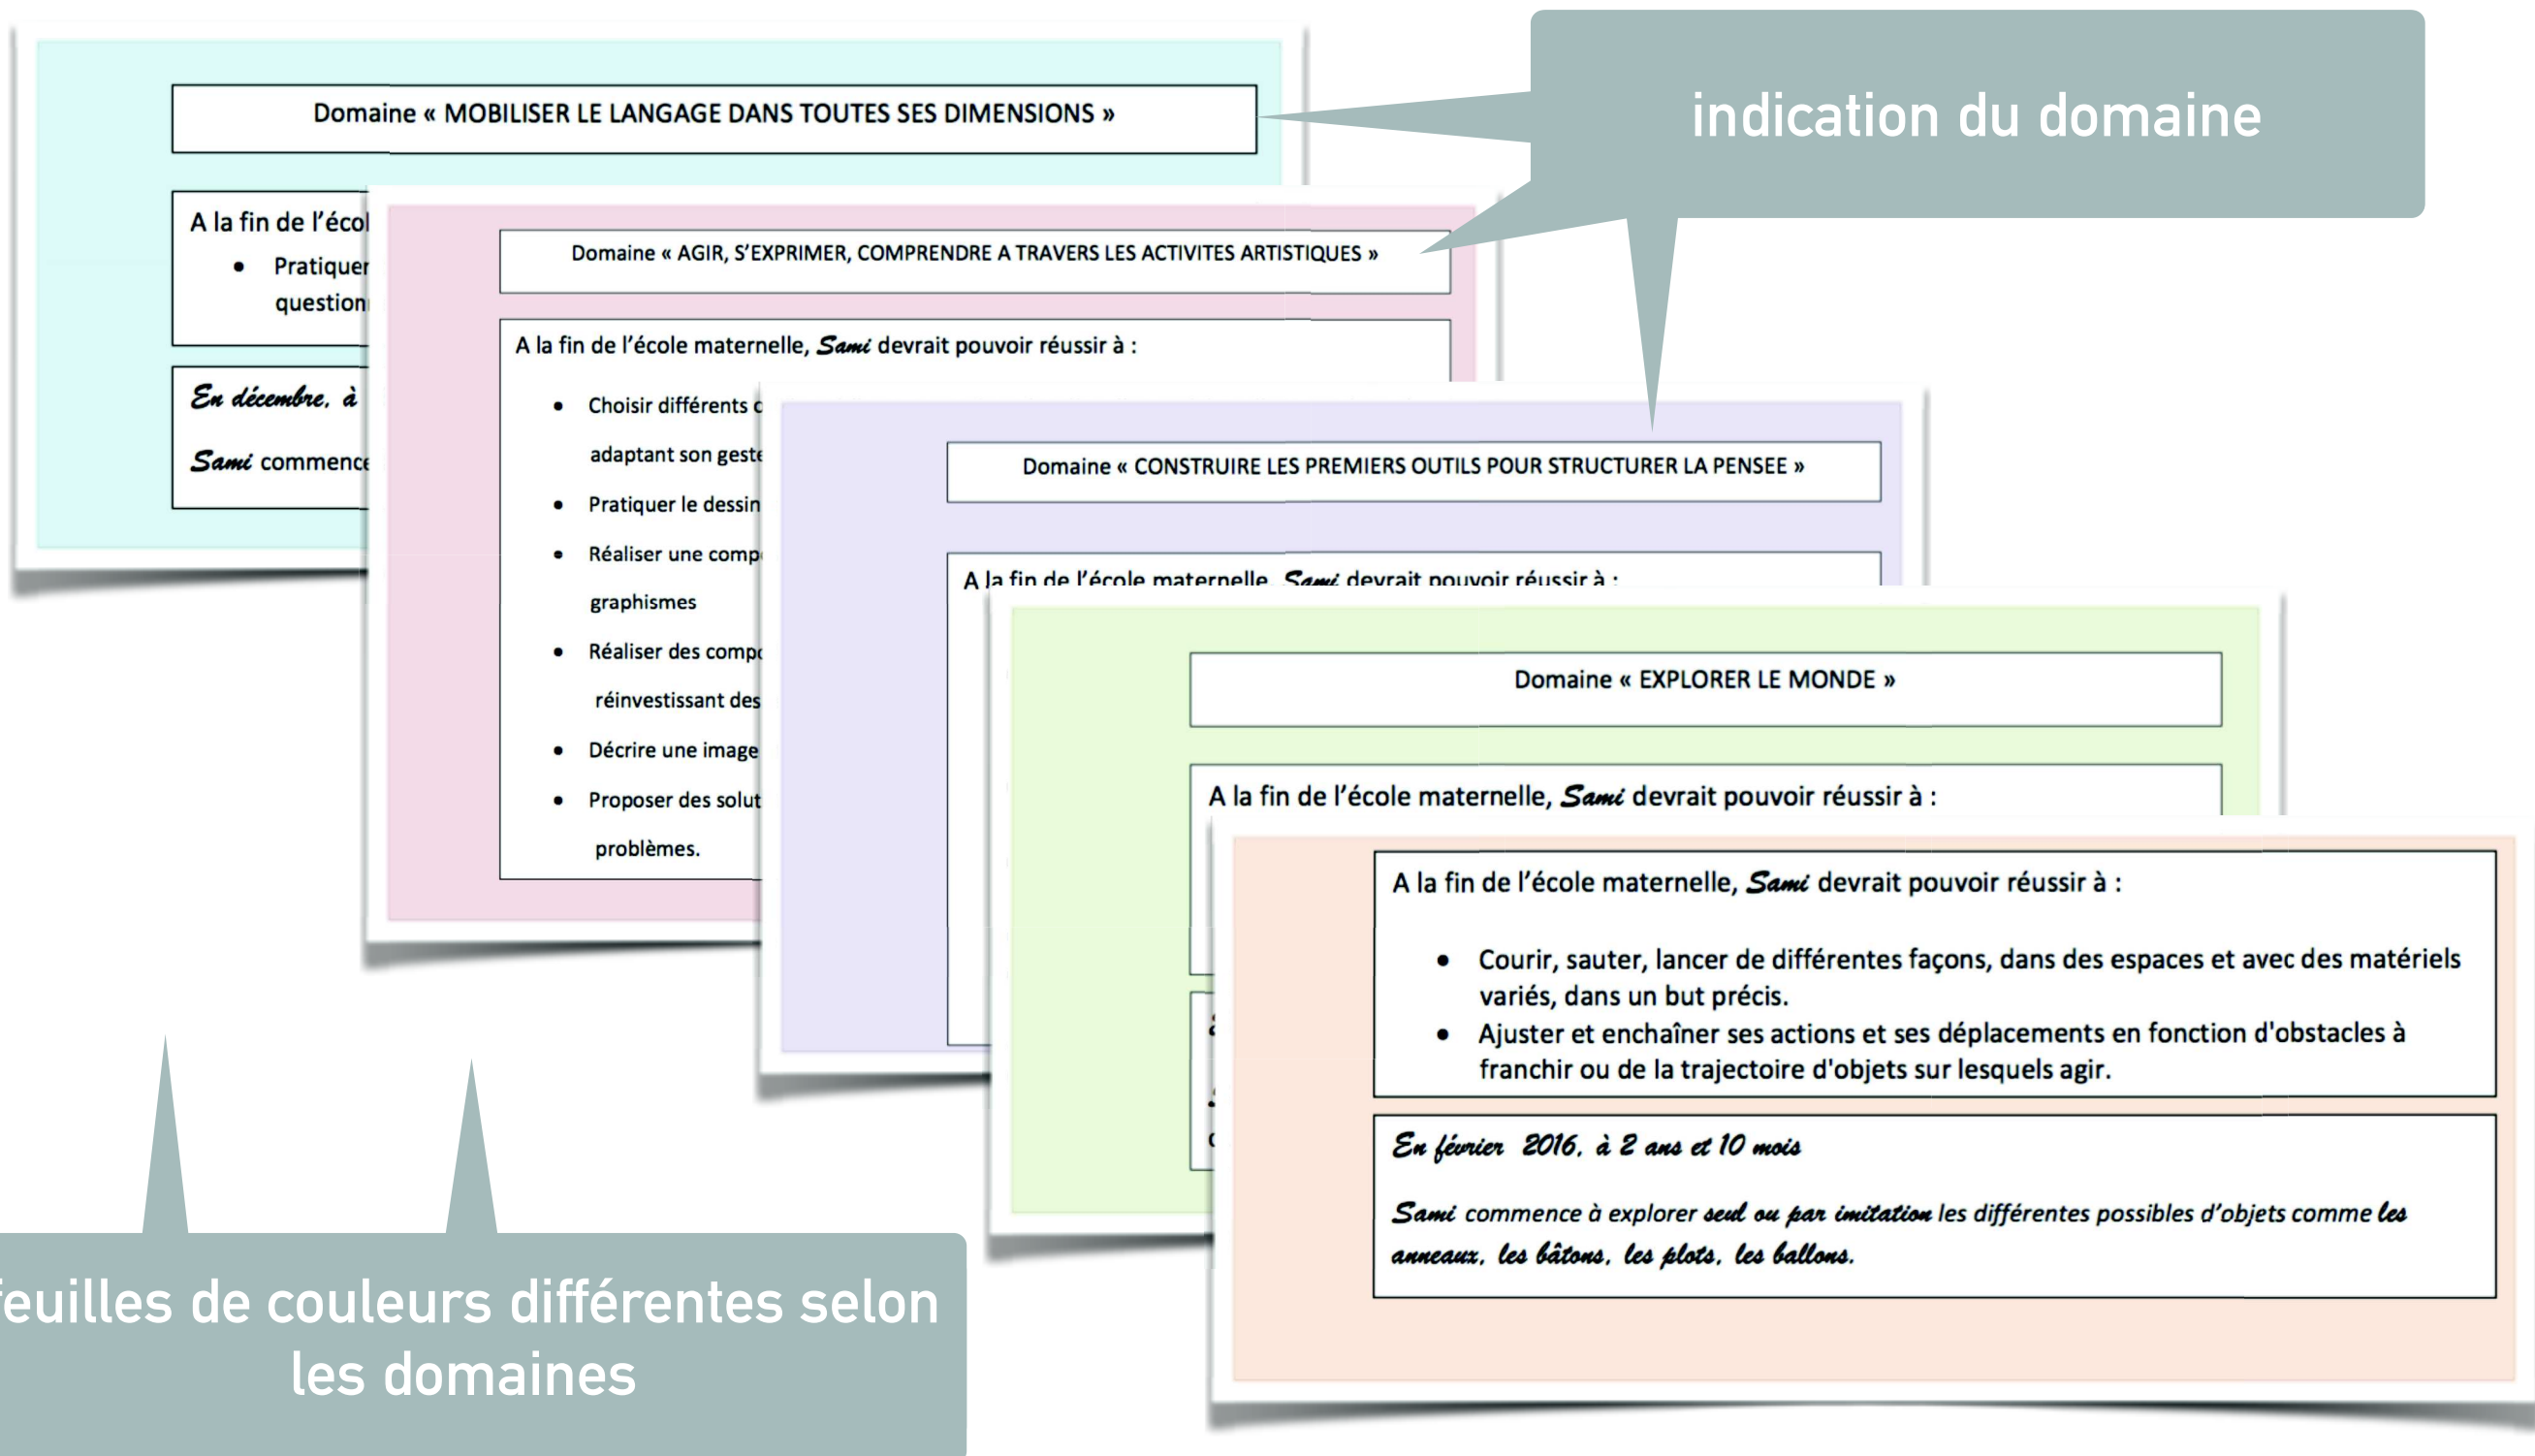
Domaine « MOBILISER LE LANGAGE DANS TOUTES SES DIMENSIONS »

A la fin de l'écol

• Pratiquer question

En décembre, à

Sami commence

indication du domaine

Domaine « AGIR, S'EXPRIMER, COMPRENDRE A TRAVERS LES ACTIVITES ARTISTIQUES »

A la fin de l'école maternelle, Sami devrait pouvoir réussir à :

• Choisir différents c adaptant son geste
• Pratiquer le dessin
• Réaliser une comp graphismes
• Réaliser des comp réinvestissant des
• Décrire une image
• Proposer des solut problèmes.

Domaine « CONSTRUIRE LES PREMIERS OUTILS POUR STRUCTURER LA PENSEE »

A la fin de l'école maternelle, Sami devrait pouvoir réussir à :

Domaine « EXPLORER LE MONDE »

A la fin de l'école maternelle, Sami devrait pouvoir réussir à :

A la fin de l'école maternelle, Sami devrait pouvoir réussir à :

• Courir, sauter, lancer de différentes façons, dans des espaces et avec des matériels variés, dans un but précis.
• Ajuster et enchaîner ses actions et ses déplacements en fonction d'obstacles à franchir ou de la trajectoire d'objets sur lesquels agir.

En février 2016, à 2 ans et 10 mois

Sami commence à explorer seul ou par imitation les différentes possibles d'objets comme les anneaux, les bâtons, les plots, les ballons.

feuilles de couleurs différentes selon les domaines